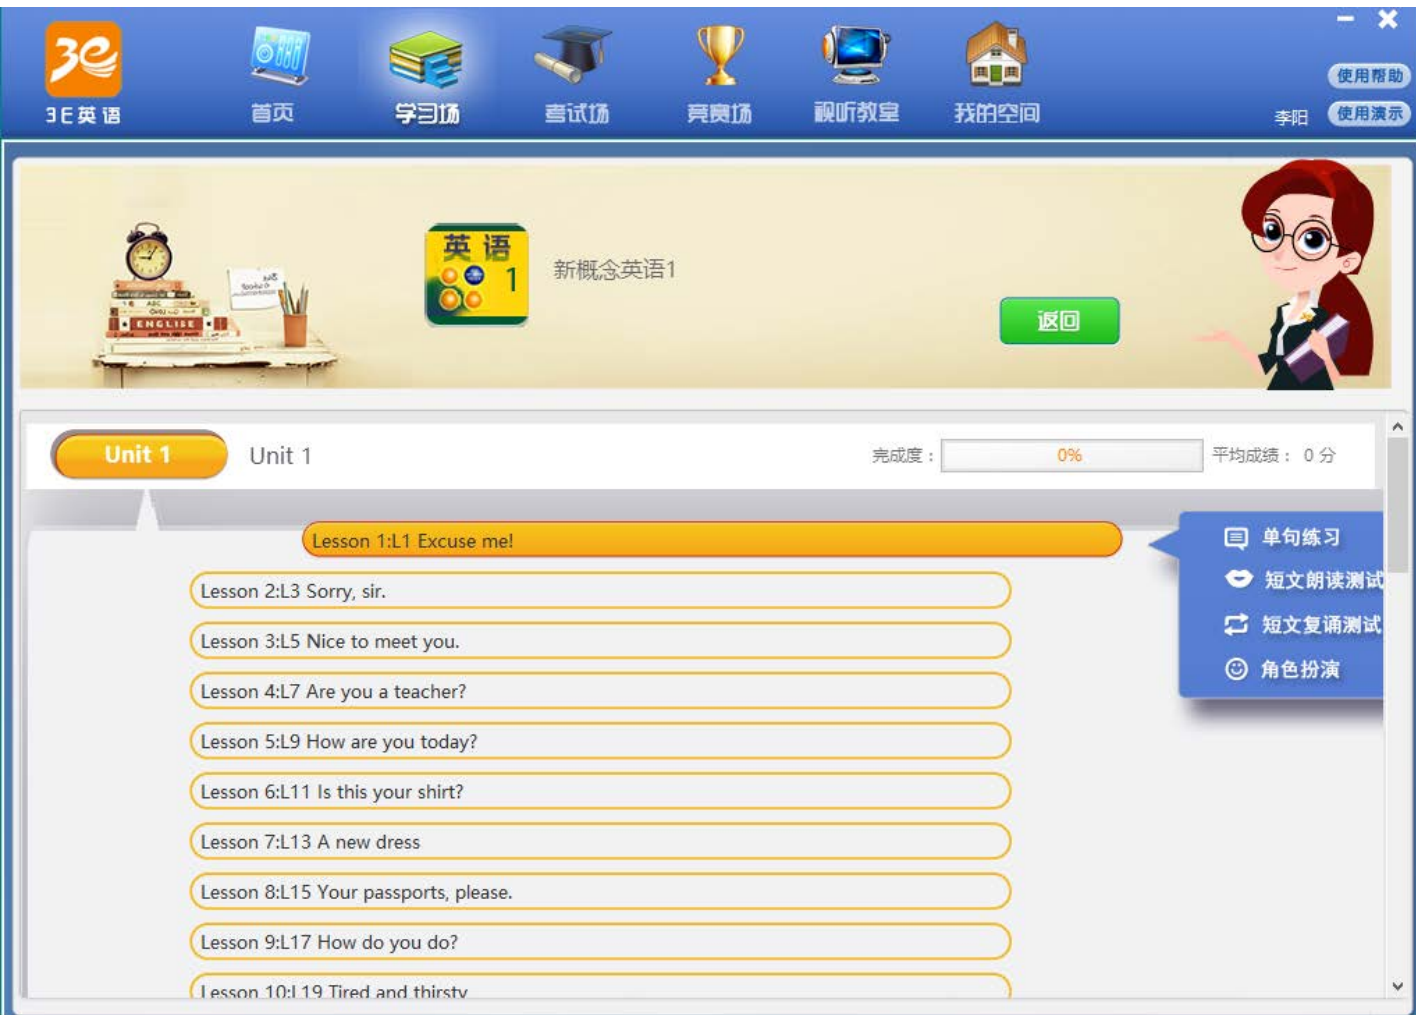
3e
3E英语

首页

学习场

考试场

竞赛场

视听教室

我的空间

使用帮助

李阳

使用演示

ENGLISH

英语
1

新概念英语1

返回

Unit 1

Unit 1

完成度：

0%

平均成绩： 0 分

Lesson 1:L1 Excuse me!

单句练习

短文朗读测试

短文复诵测试

角色扮演

Lesson 2:L3 Sorry, sir.

Lesson 3:L5 Nice to meet you.

Lesson 4:L7 Are you a teacher?

Lesson 5:L9 How are you today?

Lesson 6:L11 Is this your shirt?

Lesson 7:L13 A new dress

Lesson 8:L15 Your passports, please.

Lesson 9:L17 How do you do?

Lesson 10:L19 Tired and thirsty